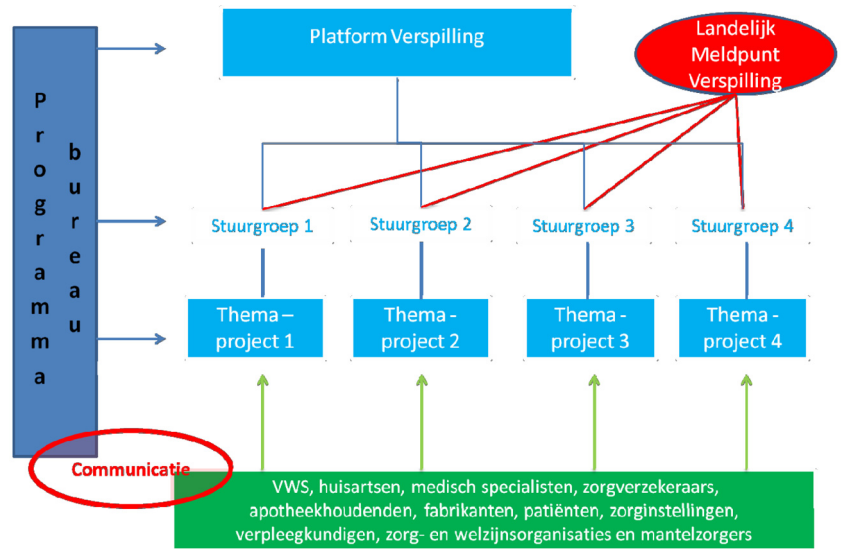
Programma bureau

Platform Verspilling

Landelijk Meldpunt Verspilling

Stuurgroep 1

Stuurgroep 2

Stuurgroep 3

Stuurgroep 4

Thema – project 1

Thema - project 2

Thema - project 3

Thema - project 4

Communicatie

VWS, huisartsen, medisch specialisten, zorgverzekeraars, apotheekhoudenden, fabrikanten, patiënten, zorginstellingen, verpleegkundigen, zorg- en welzijnsorganisaties en mantelzorgers